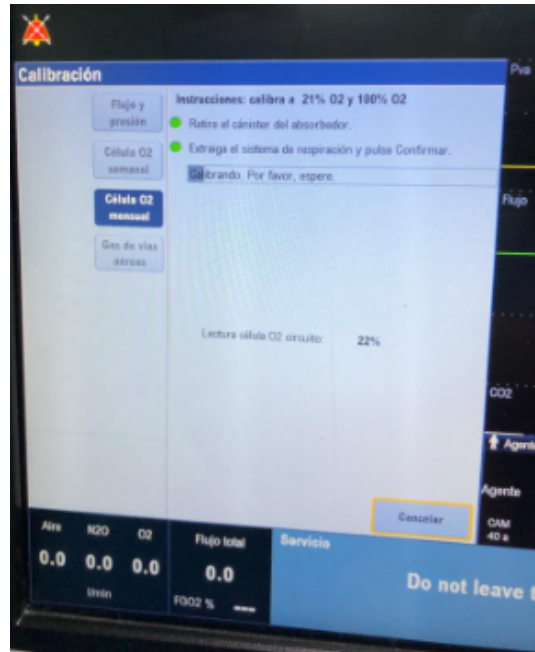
Calibración

Pva

Flujo y presión

Célula O2 semanal

Célula O2 mensual

Gas de vías aéreas

Instrucciones: calibra a 21% O2 y 100% O2

Retire el cánister del absorbedor.

Extraiga el sistema de respiración y pulse Confirmar.

Calibrando. Por favor, espere.

Flujo

Lectura célula O2 circuito: 22%

CO2

Agente

Agente

Cancelar

CAM 40 a

Aire 0.0

N2O 0.0

O2 0.0

l/min

Flujo total 0.0

FGO2 % ---

Servicio

Do not leave t